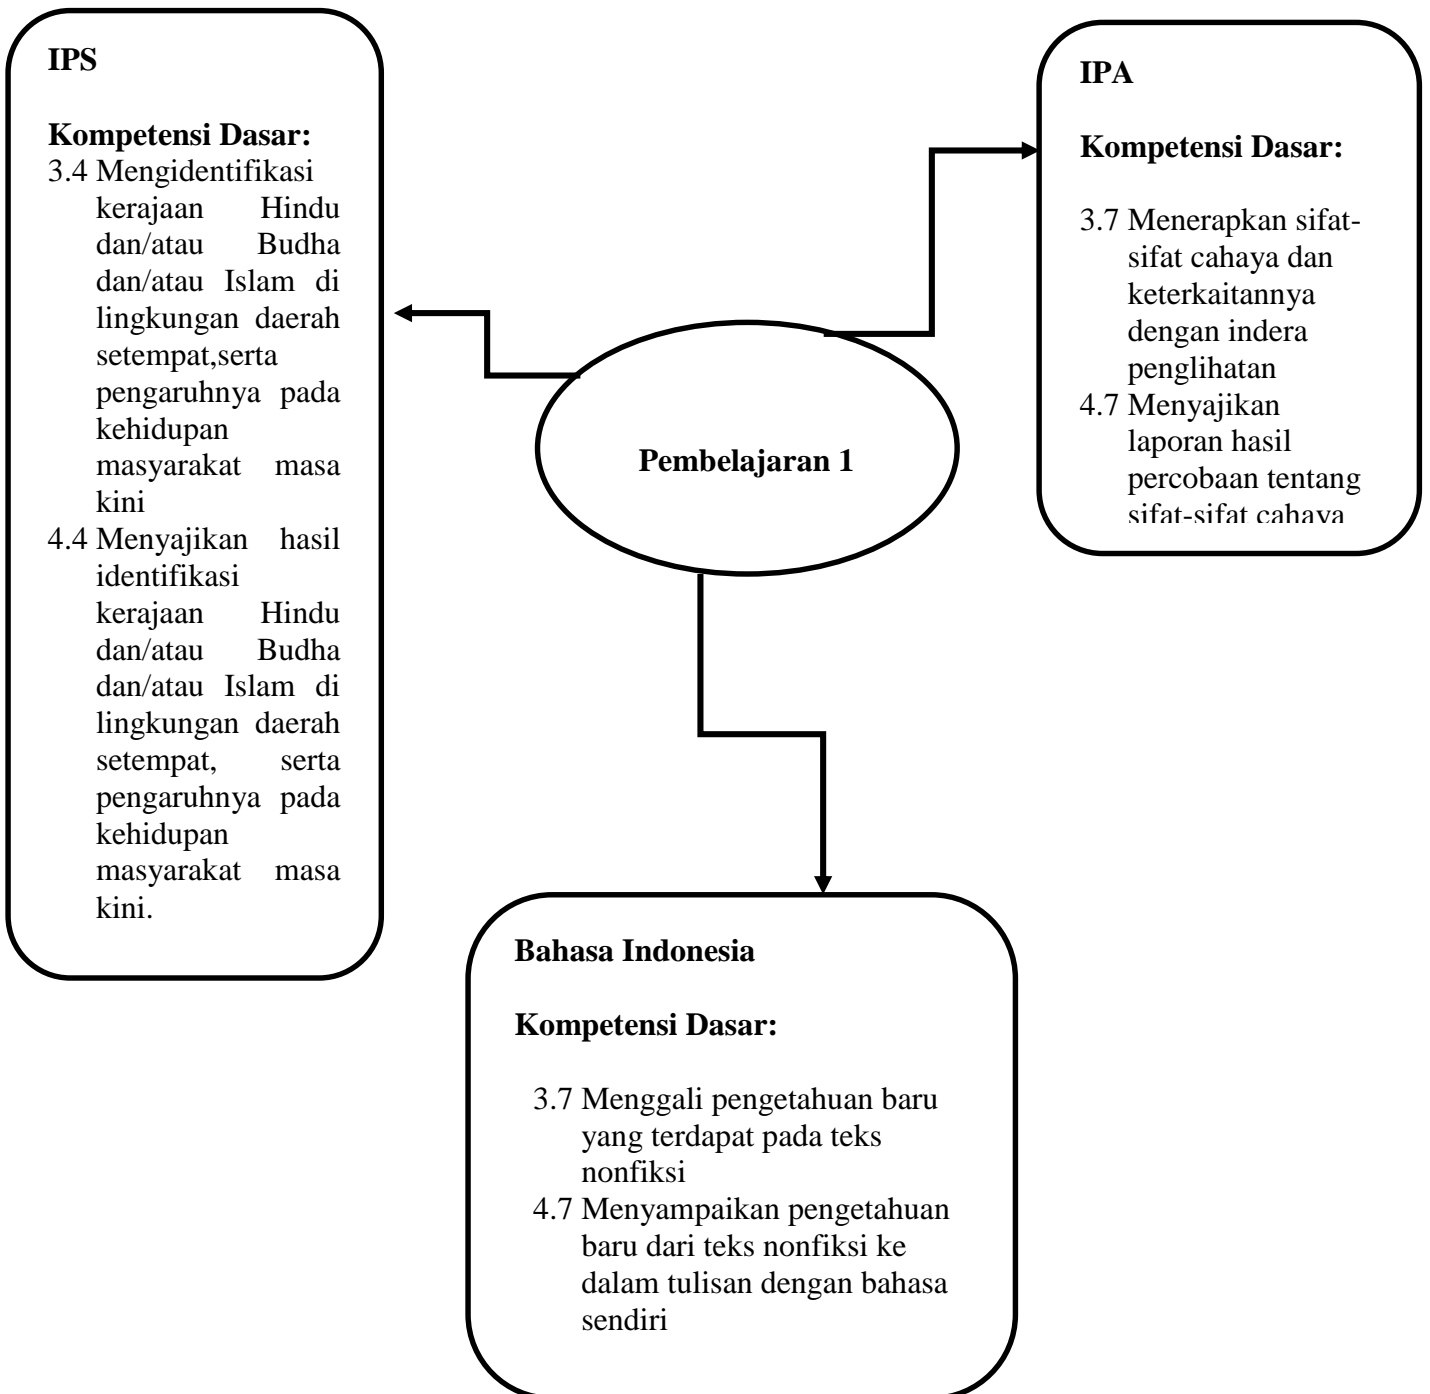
IPS

Kompetensi Dasar:

3.4 Mengidentifikasi kerajaan Hindu dan/atau Budha dan/atau Islam di lingkungan daerah setempat,serta pengaruhnya pada kehidupan masyarakat masa kini

4.4 Menyajikan hasil identifikasi kerajaan Hindu dan/atau Budha dan/atau Islam di lingkungan daerah setempat, serta pengaruhnya pada kehidupan masyarakat masa kini.

Pembelajaran 1

IPA

Kompetensi Dasar:

3.7 Menerapkan sifat-sifat cahaya dan keterkaitannya dengan indera penglihatan

4.7 Menyajikan laporan hasil percobaan tentang sifat-sifat cahaya

Bahasa Indonesia

Kompetensi Dasar:

3.7 Menggali pengetahuan baru yang terdapat pada teks nonfiksi

4.7 Menyampaikan pengetahuan baru dari teks nonfiksi ke dalam tulisan dengan bahasa sendiri